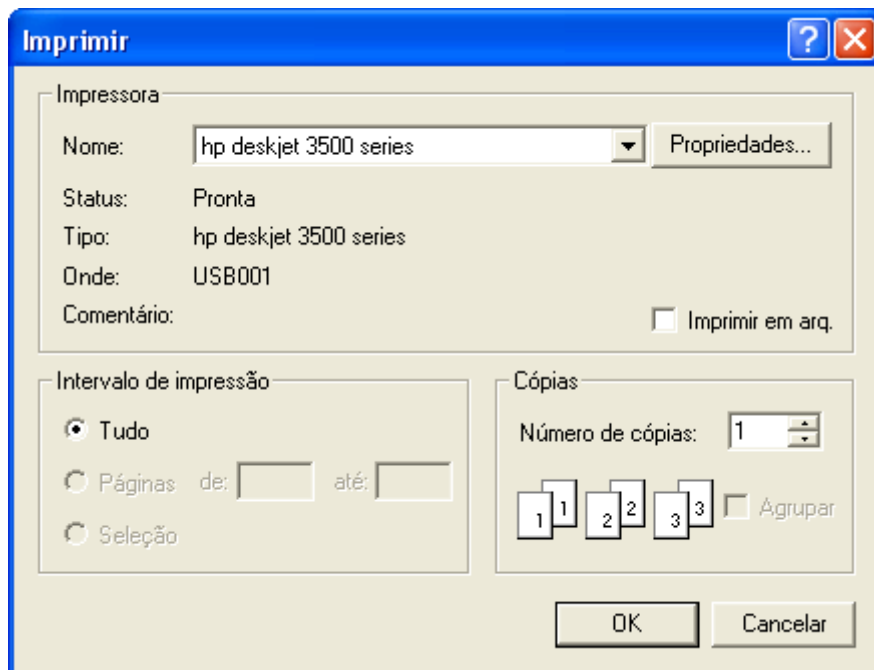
Imprimir

?

Impressora

Nome: hp deskjet 3500 series

Propriedades...

Status: Pronta

Tipo: hp deskjet 3500 series

Onde: USB001

Comentário:

Imprimir em arq.

Intervalo de impressão

Tudo

Páginas de: até:

Seleção

Cópias

Número de cópias: 1

1 1 2 2 3 3

Agrupar

OK

Cancelar